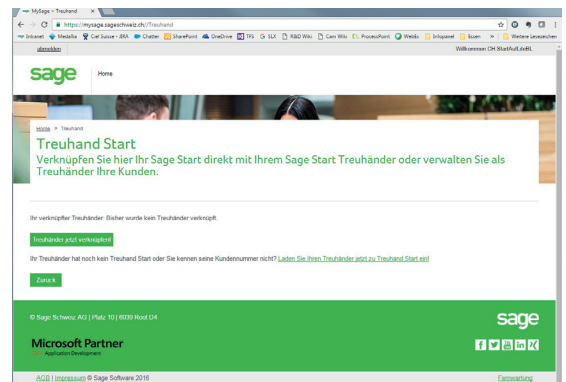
MySage » Treuhand

https://mysage.sageschweiz.ch/Treuhand

Intranet Medialia Carl Suisse - BRA Chatter SharePoint OneDrive TFS SLX R&D Wiki Cam Wiki ProcessPoint Weblio Infopanel Essen Weitere Lesezeichen

abmelden

Willkommen CH.XlustAuft.deBL

sage

Home

Home > Treuhand

Treuhand Start

Verknüpfen Sie hier Ihr Sage Start direkt mit Ihrem Sage Start Treuhänder oder verwalten Sie als Treuhänder Ihre Kunden.

Ihr verknüpfter Treuhänder: Bisher wurde kein Treuhänder verknüpft

Treuhänder jetzt verknüpfen!

Ihr Treuhänder hat noch kein Treuhand Start oder Sie kennen seine Kundennummer nicht? Laden Sie Ihren Treuhänder jetzt zu Treuhand Start ein!

Zurück

© Sage Schweiz AG | Platz 10 | 6039 Root D4

sage

Microsoft Partner

Application Development

AGB | Impressum © Sage Software 2016

Fernwartung